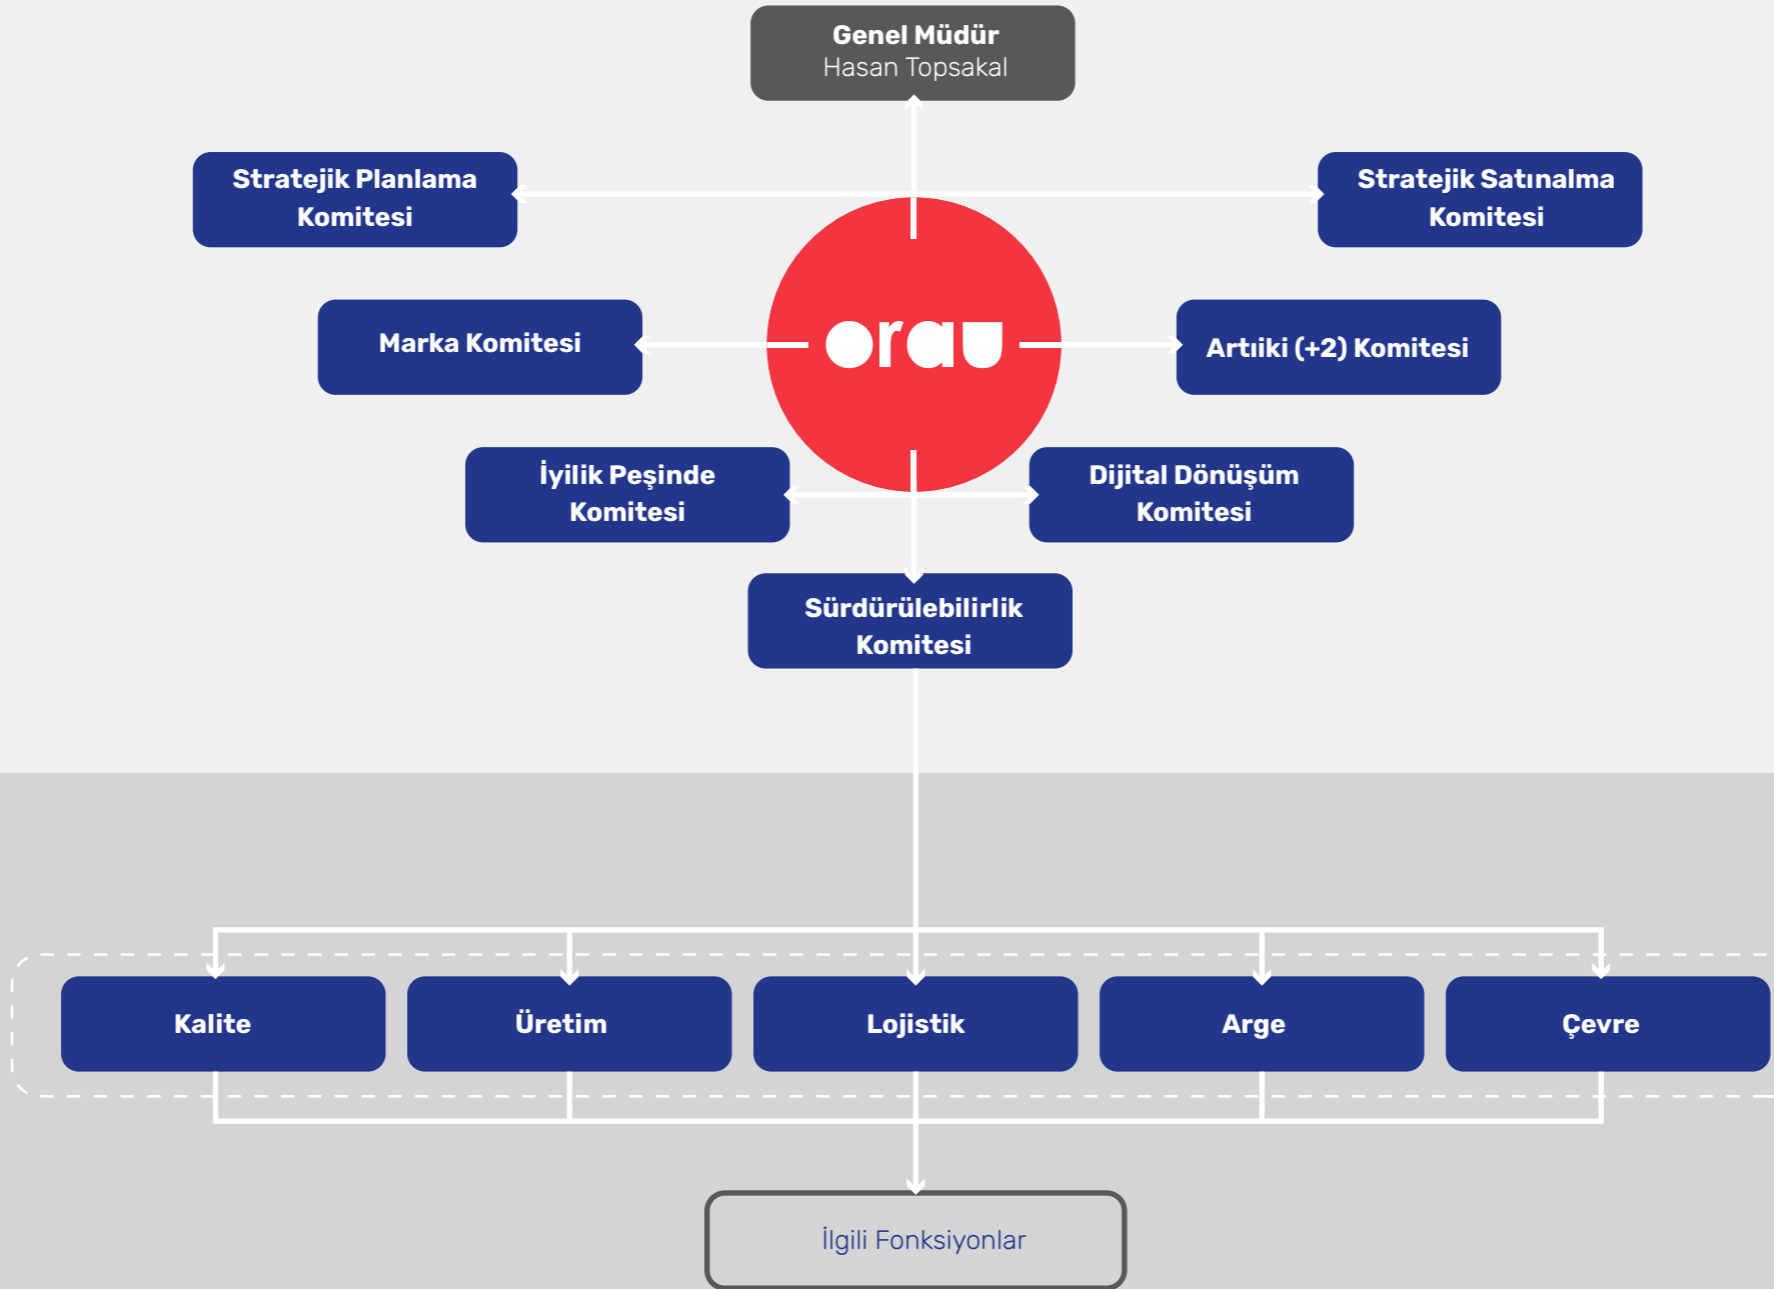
Genel Müdür
Hasan Topsakal

Stratejik Planlama Komitesi

Stratejik Satınalma Komitesi

orau

Marka Komitesi

Artıiki (+2) Komitesi

İyilik Peşinde Komitesi

Dijital Dönüşüm Komitesi

Sürdürülebilirlik Komitesi

Kalite

Üretim

Lojistik

Arge

Çevre

İlgili Fonksiyonlar